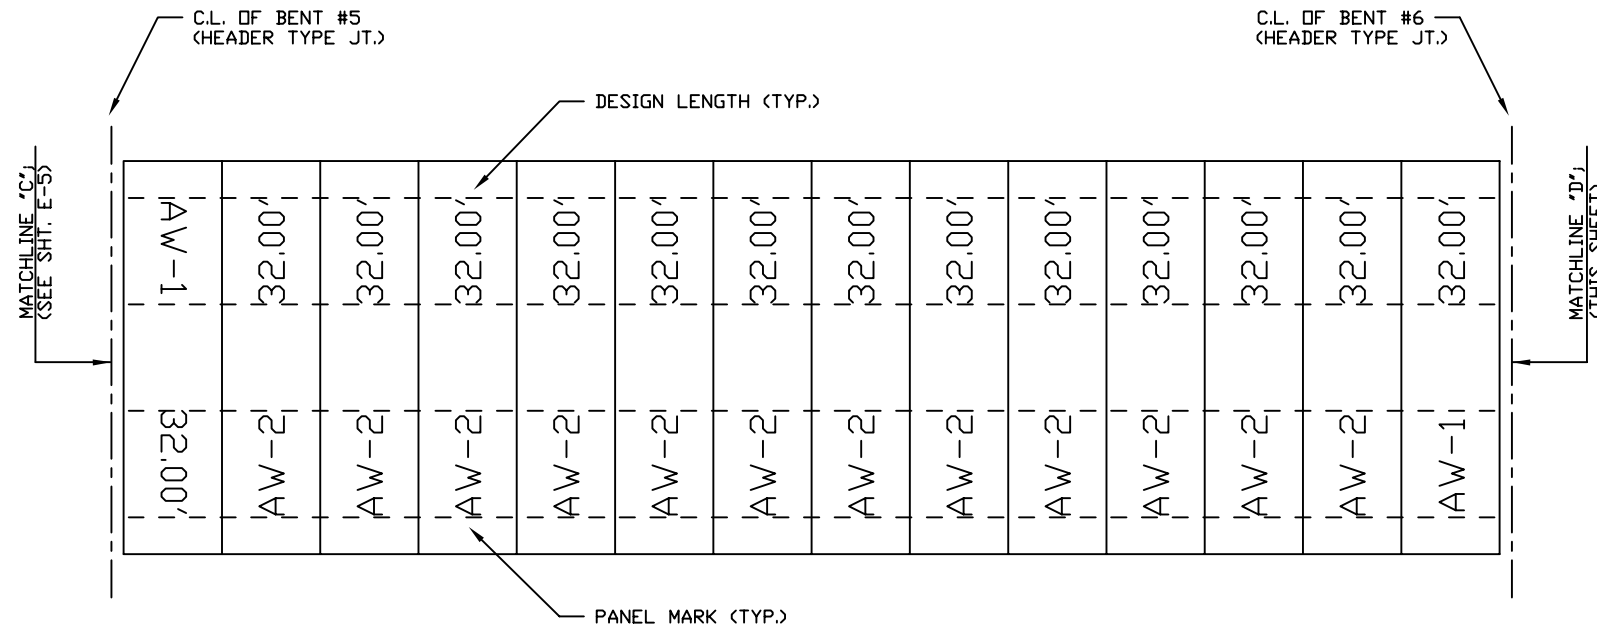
C.L. OF BENT #5
(HEADER TYPE JT.)

C.L. OF BENT #6
(HEADER TYPE JT.)

DESIGN LENGTH (TYP.)

MATCHLINE 'C'
(SEE SHT. E-5)

MATCHLINE 'D'
(THIS SHEET)

AW-1
32.00'
32.00'
32.00'
32.00'
32.00'
32.00'
32.00'
32.00'
32.00'
32.00'
32.00'
32.00'
32.00'

32.00'
AW-2
AW-2
AW-2
AW-2
AW-2
AW-2
AW-2
AW-2
AW-2
AW-2
AW-2
AW-2
AW-1

PANEL MARK (TYP.)